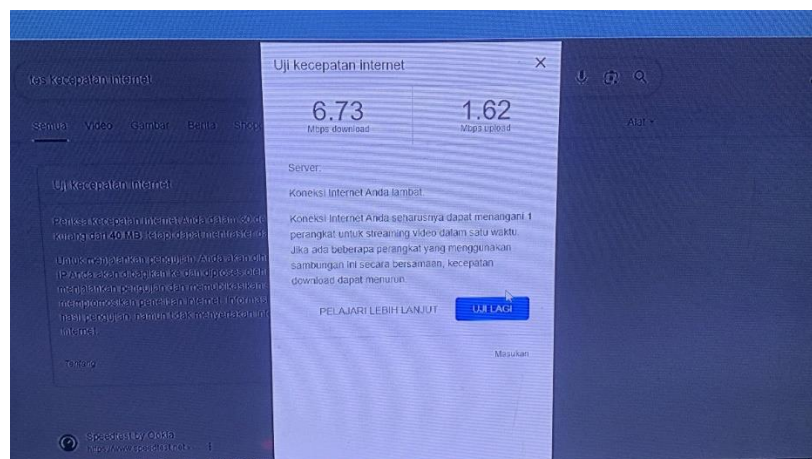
tes kecepatan internet

Semua Video Gambar Berita Shop

Alat

Uji kecepatan internet

Periksa kecepatan internet Anda dalam 30 detik. kurang dari 40 MB, tetapi dapat menggunakan

Untuk menjalankan pengujian Anda akan dih IP Anda akan dibagikan kepada proses oleh menjalankan pengujian dan membuka kan memperbaiki pemeriksaan internet informasi hasil pengujian, namun tidak menyertakan informasi internet

Tentang

Speedtest by Ookla
https://www.speedtest.net

Uji kecepatan Internet

6.73
Mbps download

1.62
Mbps upload

Server:

Koneksi Internet Anda lambat.

Koneksi Internet Anda seharusnya dapat menangani 1 perangkat untuk streaming video dalam satu waktu. Jika ada beberapa perangkat yang menggunakan sambungan ini secara bersamaan, kecepatan download dapat menurun.

PELAJARI LEBIH LANJUT

UJI LAGI

Masukan